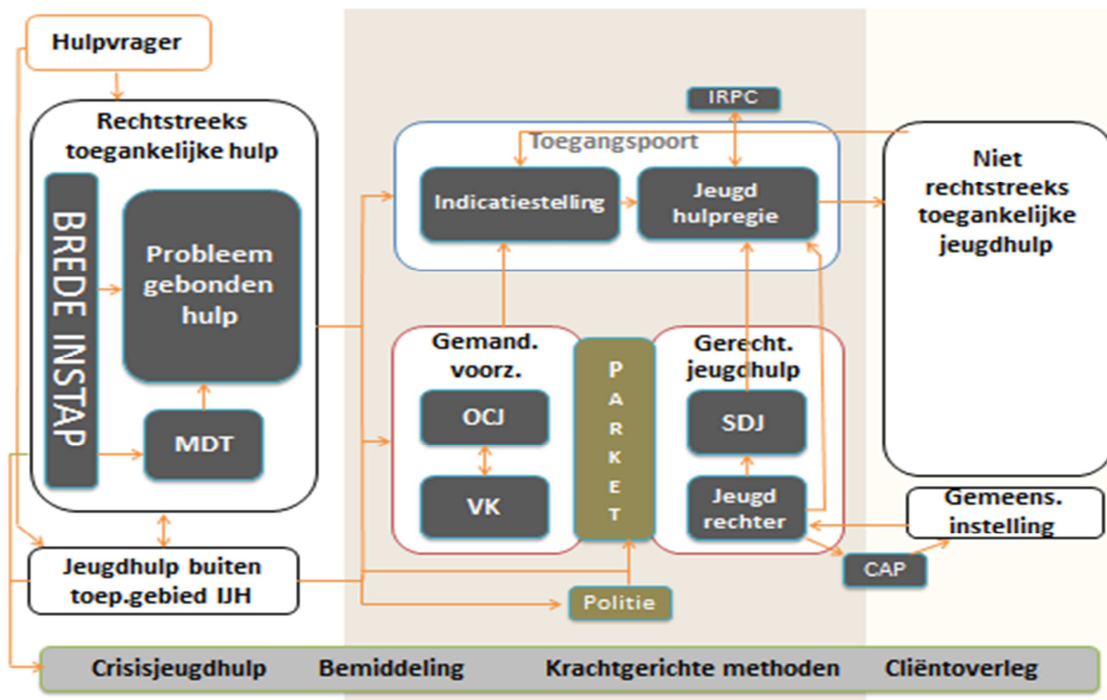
Hulpvrager

Rechtstreeks toegankelijke hulp

BREDE INSTAP

Probleem gebonden hulp

MDT

IRPC

Toegangspoort

Indicatiestelling

Jeugd hulpregie

Niet rechtstreeks toegankelijke jeugdhulp

Gemand. voorz.

OCJ

VK

P A R K E T

Gerecht. jeugdhulp

SDJ

Jeugd rechter

Gemeens. instelling

CAP

Jeugdhulp buiten toep.gebied IJH

Politie

Crisisjeugdhulp   Bemiddeling   Krachtgerichte methoden   Cliëntoverleg